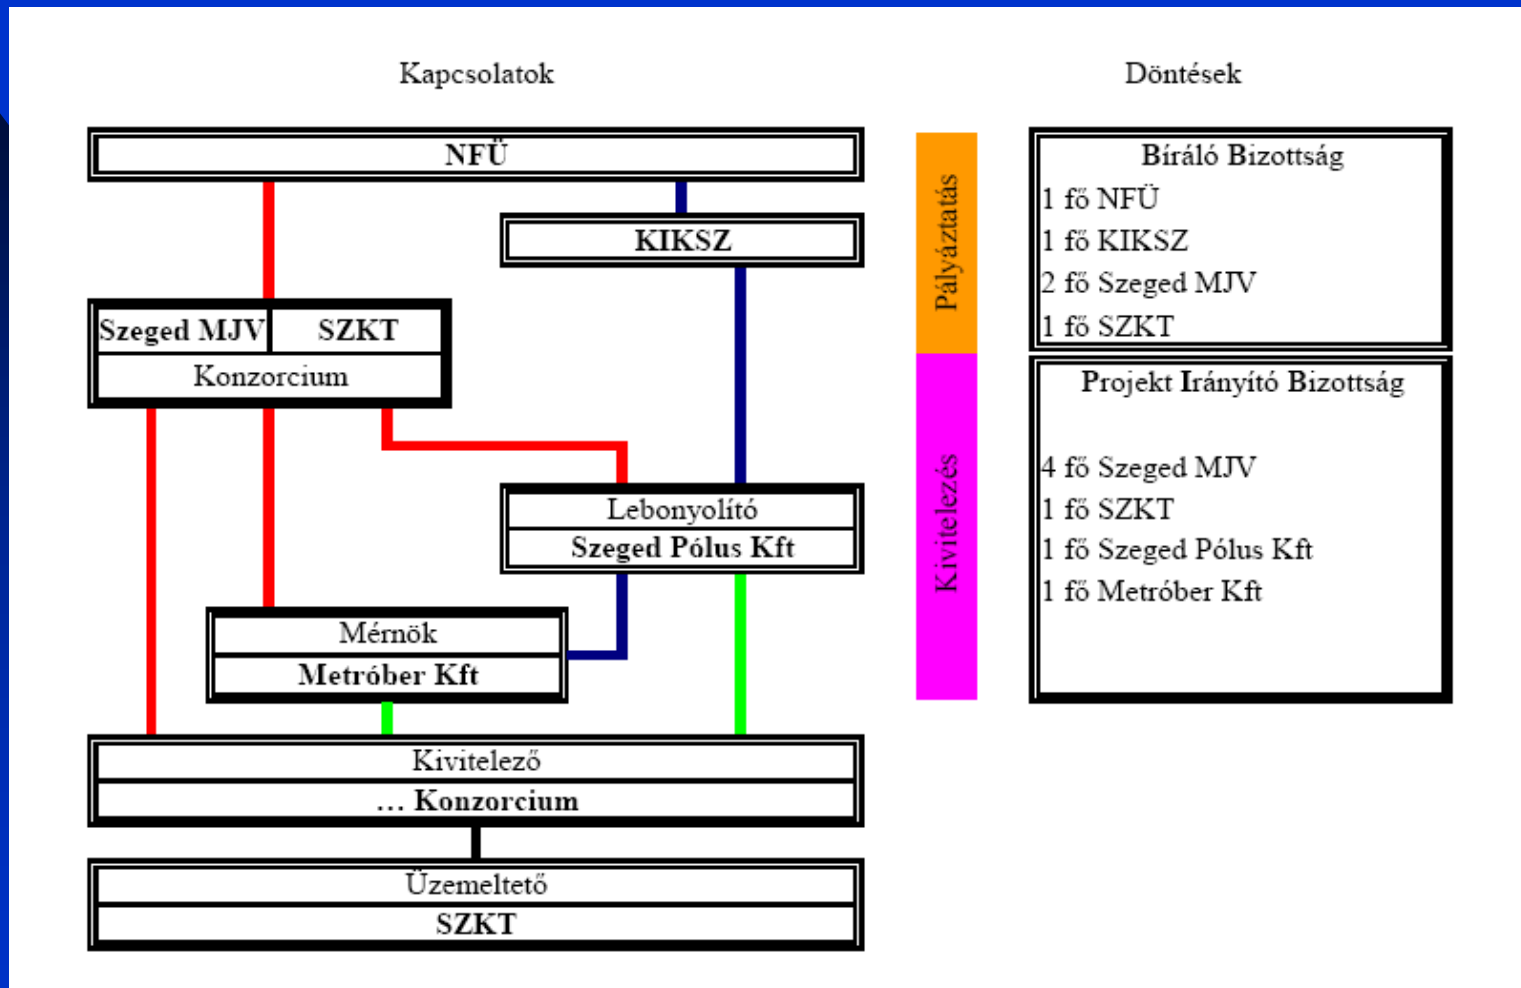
Kapcsolatok

Döntések

NFÜ

KIKSZ

Szeged MJV

SZKT

Konzorcium

Lebonyolító

Szeged Pólus Kft

Mérnök

Metróber Kft

Kivitelező

… Konzorcium

Üzemeltető

SZKT

Pályáztatás

Kivitelezés

Bíráló Bizottság

1 fő NFÜ

1 fő KIKSZ

2 fő Szeged MJV

1 fő SZKT

Projekt Irányító Bizottság

4 fő Szeged MJV

1 fő SZKT

1 fő Szeged Pólus Kft

1 fő Metróber Kft